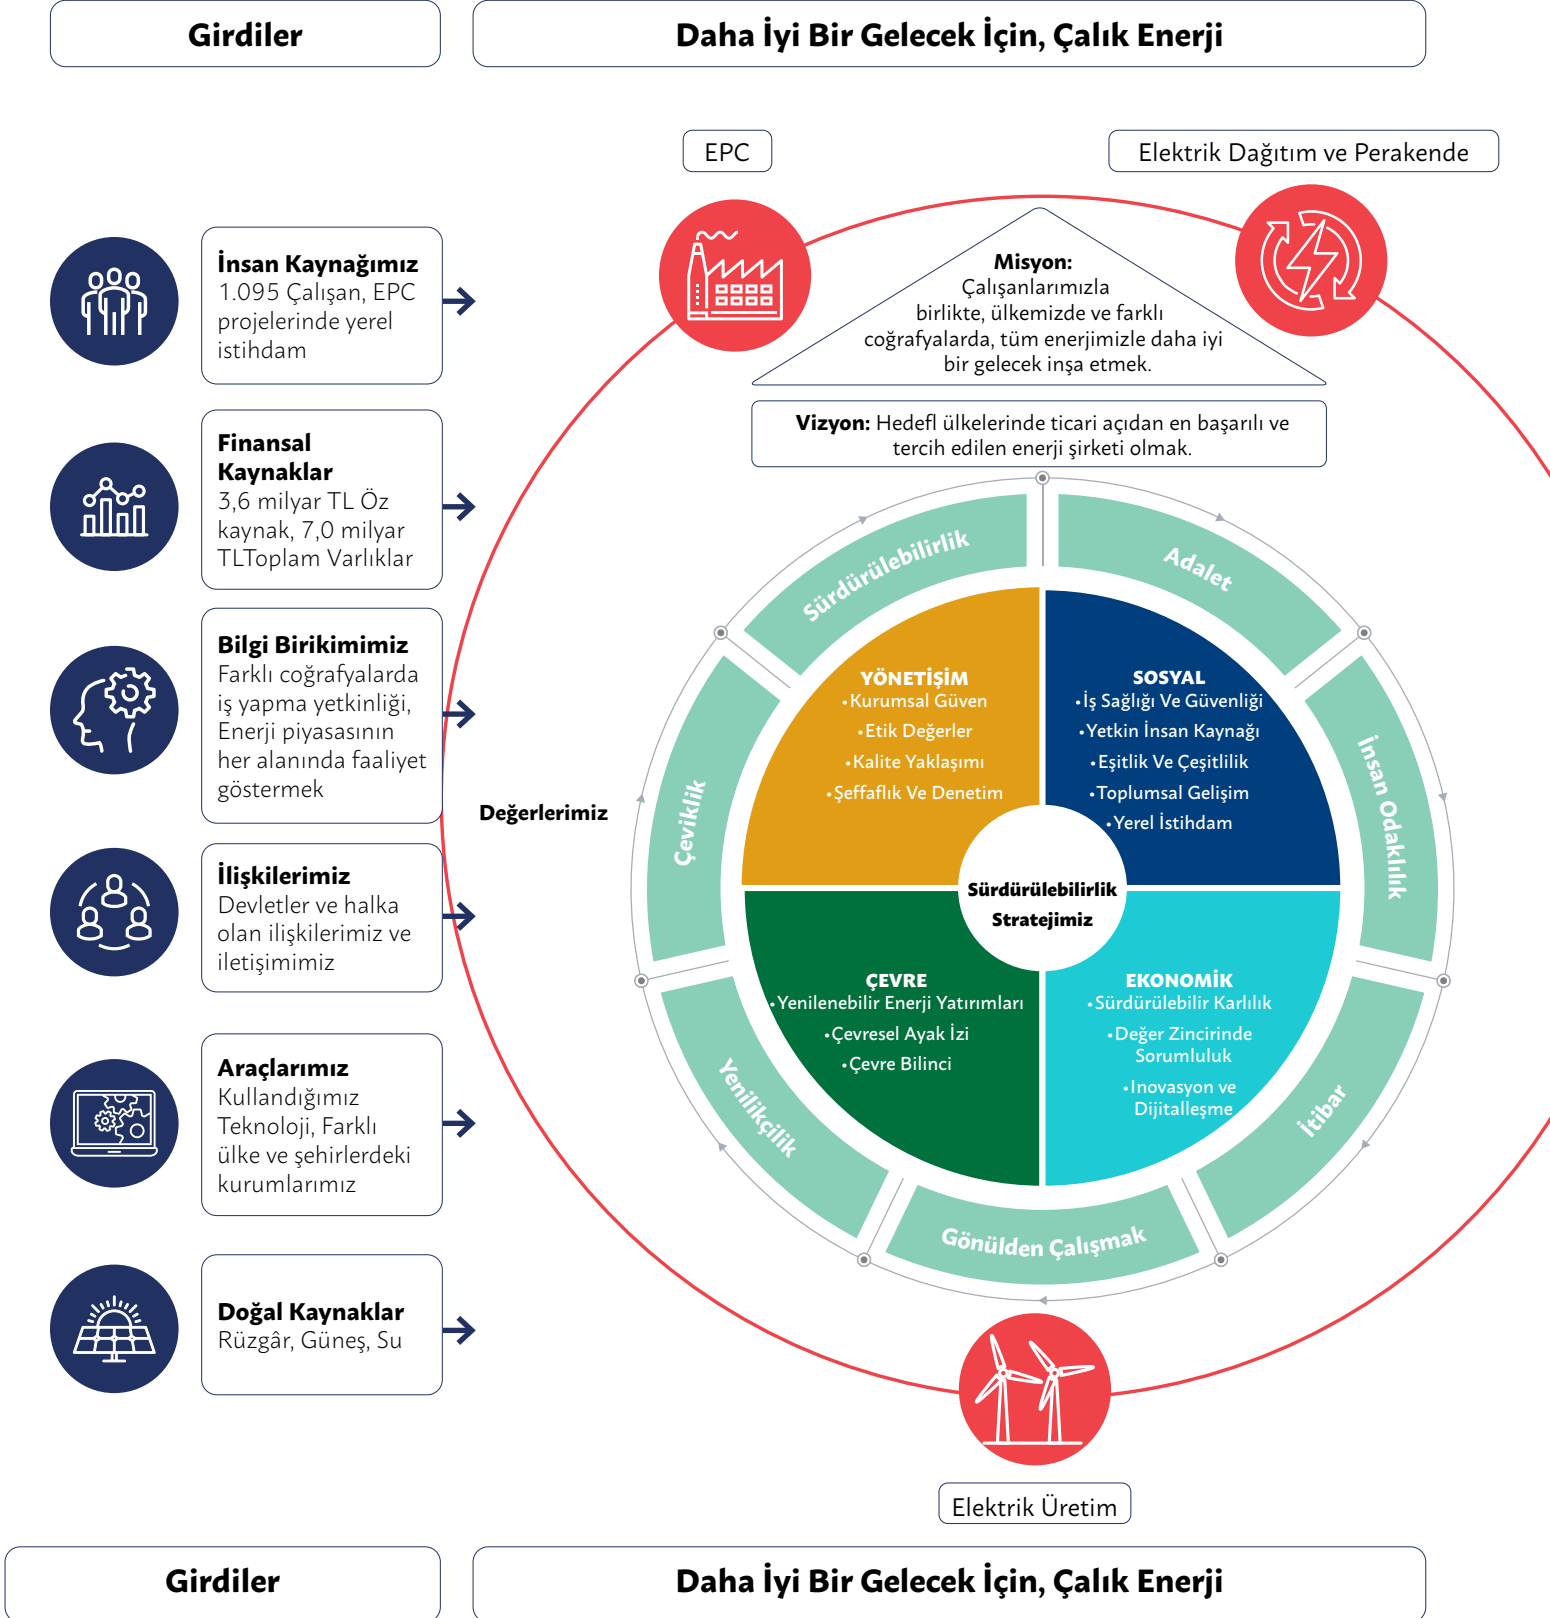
Girdiler

Daha İyi Bir Gelecek İçin, Çalık Enerji

EPC

Elektrik Dağıtım ve Perakende

İnsan Kaynağımız
1.095 Çalışan, EPC projelerinde yerel istihdam

Finansal Kaynaklar
3,6 milyar TL Öz kaynak, 7,0 milyar TLToplam Varlıklar

Bilgi Birikimimiz
Farklı coğrafyalarda iş yapma yetkinliği, Enerji piyasasının her alanında faaliyet göstermek

İlişkilerimiz
Devletler ve halka olan ilişkilerimiz ve iletişimimiz

Araçlarımız
Kullandığımız Teknoloji, Farklı ülke ve şehirlerdeki kurumlarımız

Doğal Kaynaklar
Rüzgâr, Güneş, Su

Misyon:
Çalışanlarımızla birlikte, ülkemizde ve farklı coğrafyalarda, tüm enerjimizle daha iyi bir gelecek inşa etmek.

Vizyon: Hedefl ülkelerinde ticari açıdan en başarılı ve tercih edilen enerji şirketi olmak.

Değerlerimiz

Sürdürülebilirlik

Adalet

İnsan Odaklılık

İtibar

Gönülden Çalışmak

Yenilikçilik

Çeviklik

YÖNETİŞİM
•Kurumsal Güven
•Etik Değerler
•Kalite Yaklaşımı
•Şeffaflık Ve Denetim

SOSYAL
•İş Sağlığı Ve Güvenliği
•Yetkin İnsan Kaynağı
•Eşitlik Ve Çeşitlilik
•Toplumsal Gelişim
•Yerel İstihdam

Sürdürülebilirlik Stratejimiz

ÇEVRE
•Yenilenebilir Enerji Yatırımları
•Çevresel Ayak İzi
•Çevre Bilinci

EKONOMİK
•Sürdürülebilir Karlılık
•Değer Zincirinde Sorumluluk
•Inovasyon ve Dijitalleşme

Elektrik Üretim

Girdiler

Daha İyi Bir Gelecek İçin, Çalık Enerji